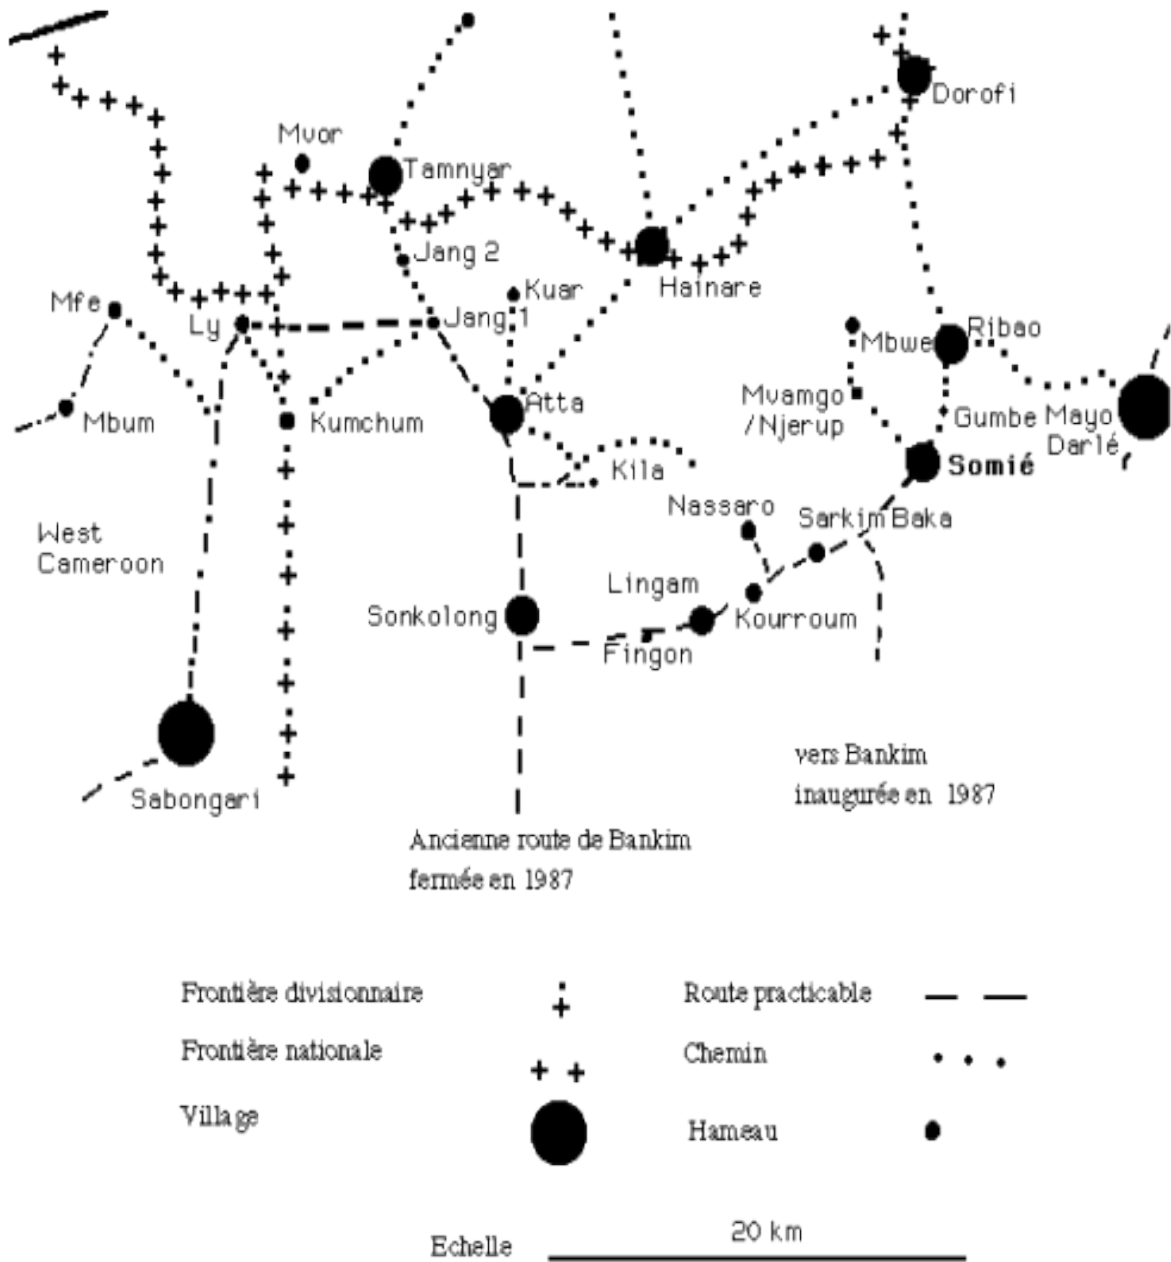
Dorofi

Mvor

Tamnyar

Jang 2

Kuar

Hainare

Mfe

Ly

Jang 1

Ribao

Mbwe

Mbum

Kumchum

Atta

Mvamgo /Njerup

Gumbe

Mayo Darlé

Kila

Somié

West Cameroon

Nassaro

Sarkim Baka

Lingam

Sonkolong

Kourroum

Fingon

Sabongari

vers Bankim inaugurée en 1987

Ancienne route de Bankim fermée en 1987

Frontière divisionnaire

Route practicable

Frontière nationale

Chemin

Village

Hameau

Echelle

20 km